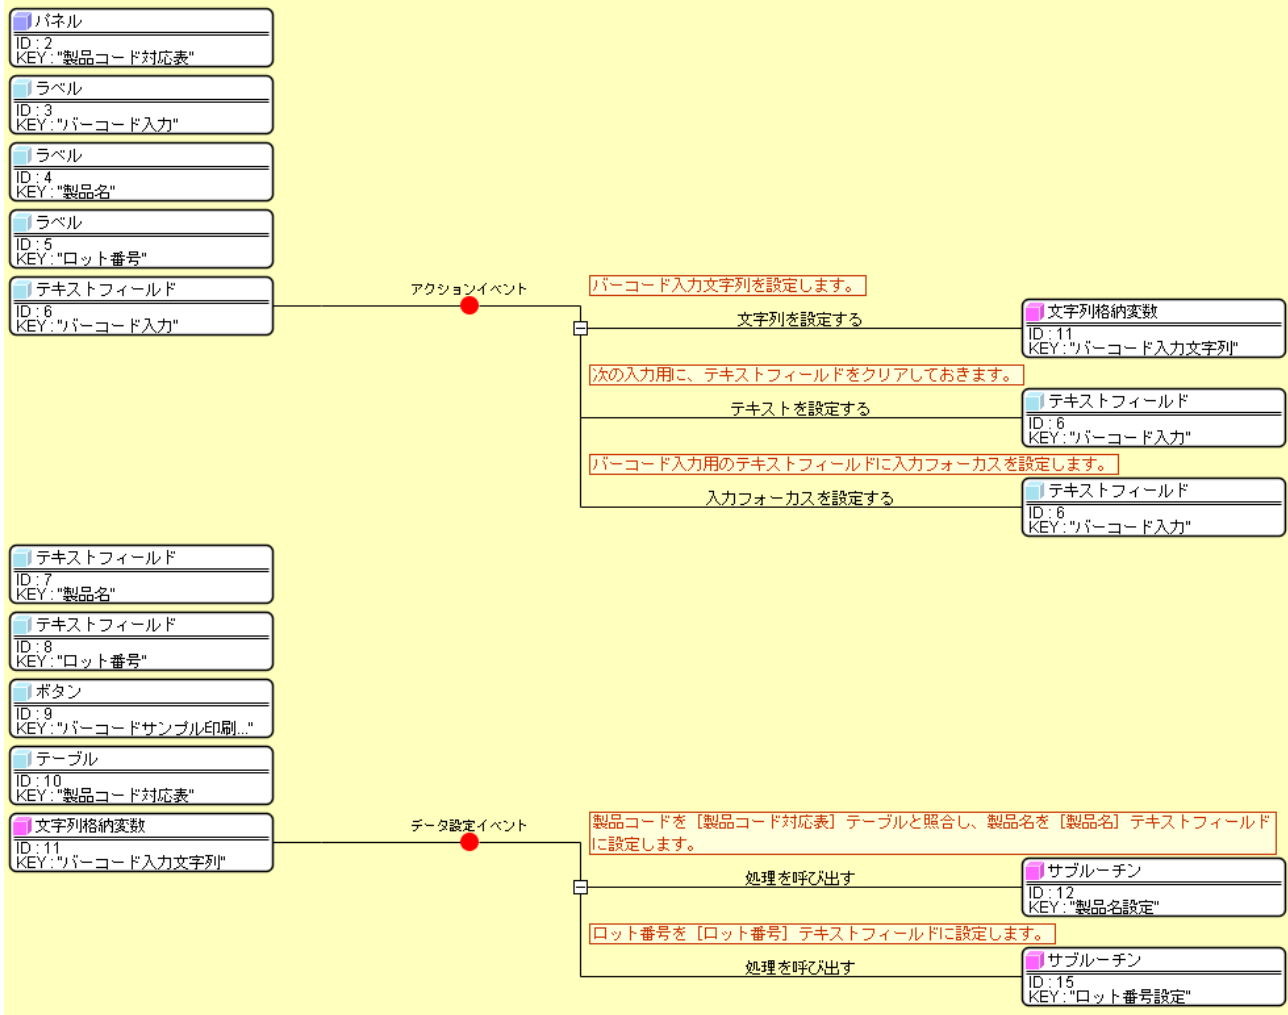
パネル
ID : 2
KEY : "製品コード対応表"

ラベル
ID : 3
KEY : "バーコード入力"

ラベル
ID : 4
KEY : "製品名"

ラベル
ID : 5
KEY : "ロット番号"

テキストフィールド
ID : 6
KEY : "バーコード入力"

アクションイベント

バーコード入力文字列を設定します。

文字列を設定する

文字列格納変数
ID : 11
KEY : "バーコード入力文字列"

次の入力用に、テキストフィールドをクリアしておきます。

テキストを設定する

テキストフィールド
ID : 6
KEY : "バーコード入力"

バーコード入力用のテキストフィールドに入力フォーカスを設定します。

入力フォーカスを設定する

テキストフィールド
ID : 6
KEY : "バーコード入力"

テキストフィールド
ID : 7
KEY : "製品名"

テキストフィールド
ID : 8
KEY : "ロット番号"

ボタン
ID : 9
KEY : "バーコードサンプル印刷..."

テーブル
ID : 10
KEY : "製品コード対応表"

文字列格納変数
ID : 11
KEY : "バーコード入力文字列"

データ設定イベント

製品コードを［製品コード対応表］テーブルと照合し、製品名を［製品名］テキストフィールドに設定します。

処理を呼び出す

サブルーチン
ID : 12
KEY : "製品名設定"

ロット番号を［ロット番号］テキストフィールドに設定します。

処理を呼び出す

サブルーチン
ID : 15
KEY : "ロット番号設定"